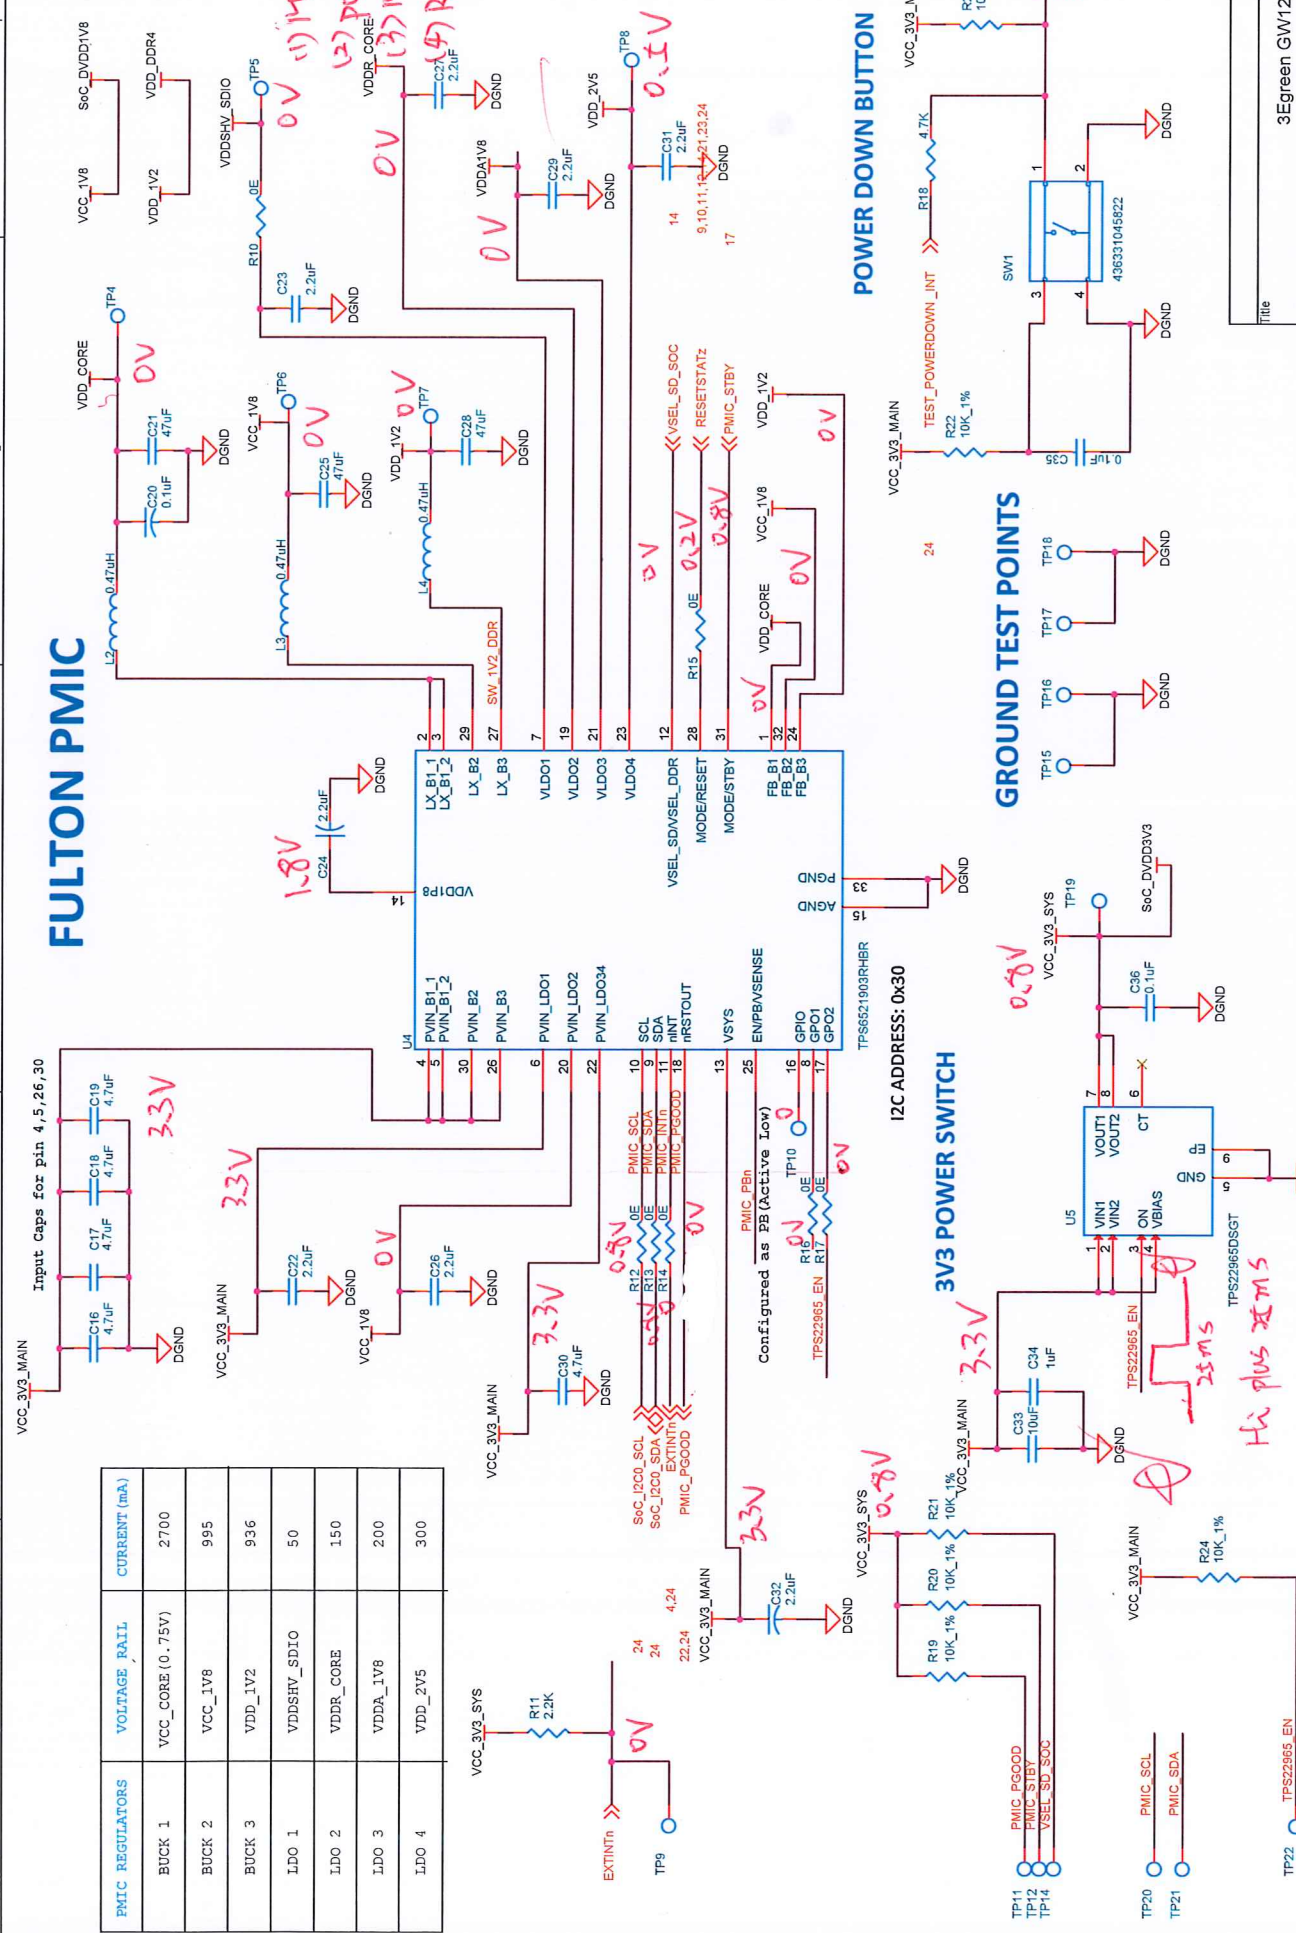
FULTON PMIC

POWER DOWN BUTTON

GROUND TEST POINTS

3V3 POWER SWITCH

I2C ADDRESS: 0x30

Input Caps for pin 4,5,26,30

Configured as PB (Active Low)

| PMIC REGULATORS | VOLTAGE RAIL | CURRENT (mA) |
|---|---|---|
| BUCK 1 | VCC_CORE(0.75V) | 2700 |
| BUCK 2 | VCC_1V8 | 995 |
| BUCK 3 | VDD_1V2 | 936 |
| LDO 1 | VDDSHV_SDIO | 50 |
| LDO 2 | VDDR_CORE | 150 |
| LDO 3 | VDDA_1V8 | 200 |
| LDO 4 | VDD_2V5 | 300 |

U4 TPS6521903RHBR
PVIN_B1_1 PVIN_B1_2 PVIN_B2 PVIN_B3 PVIN_LDO1 PVIN_LDO2 PVIN_LDO34 SCL SDA nINT nRSTOUT VSYS EN/PB/VSENSE GPIO GPO1 GPO2
LX_B1_1 LX_B1_2 LX_B2 LX_B3 VLDO1 VLDO2 VLDO3 VLDO4 VSEL_SD/VSEL_DDR MODE/RESET MODE/STBY FB_B1 FB_B2 FB_B3 PGND AGND VDD1P8

VCC_3V3_MAIN C16 4.7uF C17 4.7uF C18 4.7uF C19 4.7uF DGND 3.3V
VCC_3V3_MAIN C22 2.2uF DGND 3.3V
VCC_1V8 C26 2.2uF DGND 0V
VCC_3V3_MAIN C30 4.7uF DGND 3.3V
C24 2.2uF DGND 1.8V
L2 0.47uH C20 0.1uF C21 47uF VDD_CORE TP4 0V DGND
L3 0.47uH C25 47uF VCC_1V8 TP6 0V DGND
L4 0.47uH C28 47uF VDD_1V2 TP7 0V DGND
SW_1V2_DDR
R10 0E C23 2.2uF VDDSHV_SDIO TP5 0V DGND
VDDR_CORE C27 2.2uF DGND 0V
VDDA1V8 C29 2.2uF DGND 0V
VDD_2V5 C31 2.2uF TP8 0.1V DGND
14 9,10,11,12,21,23,24 17
VSEL_SD_SOC RESETSTATz PMIC_STBY VDD_1V2 0V
R15 0E 0V 0.2V 0.8V
VCC_1V8 VDD_CORE 0V
VCC_1V8 SoC_DVDD1V8 VDD_DDR4 VDD_1V2
R12 0E R13 0E R14 0E PMIC_SCL PMIC_SDA PMIC_INTn PMIC_PGOOD 0V 0.8V
SoC_I2C0_SCL SoC_I2C0_SDA EXTINTn PMIC_PGOOD
PMIC_PBn TP10 0 R16 0E R17 0E TPS22965_EN 0V
VCC_3V3_SYS R11 2.2K 0V EXTINTn TP9 24 24 22,24 4,24
VCC_3V3_MAIN C32 2.2uF DGND 3.3V
VCC_3V3_SYS 0.8V R19 10K_1% R20 10K_1% R21 10K_1%
TP11 TP12 TP13 TP14 PMIC_PGOOD PMIC_STBY VSEL_SD_SOC
VCC_3V3_MAIN R24 10K_1%
TP20 TP21 PMIC_SCL PMIC_SDA TP22 TPS22965_EN
VCC_3V3_MAIN C33 10uF C34 1uF DGND 3.3V
U5 VIN1 VIN2 ON VBIAS VOUT1 VOUT2 CT GND EP TPS22965DSGT
TPS22965_EN 2ms Hi plus 2ms
VCC_3V3_SYS TP19 SoC_DVDD3V3 C36 0.1uF DGND 0.8V
TP15 TP16 TP17 TP18 DGND 24
VCC_3V3_MAIN R22 10K_1% C35 0.1uF TEST_POWERDOWN_INT R18 4.7K SW1 436331045822 DGND
Title 3Egreen GW12